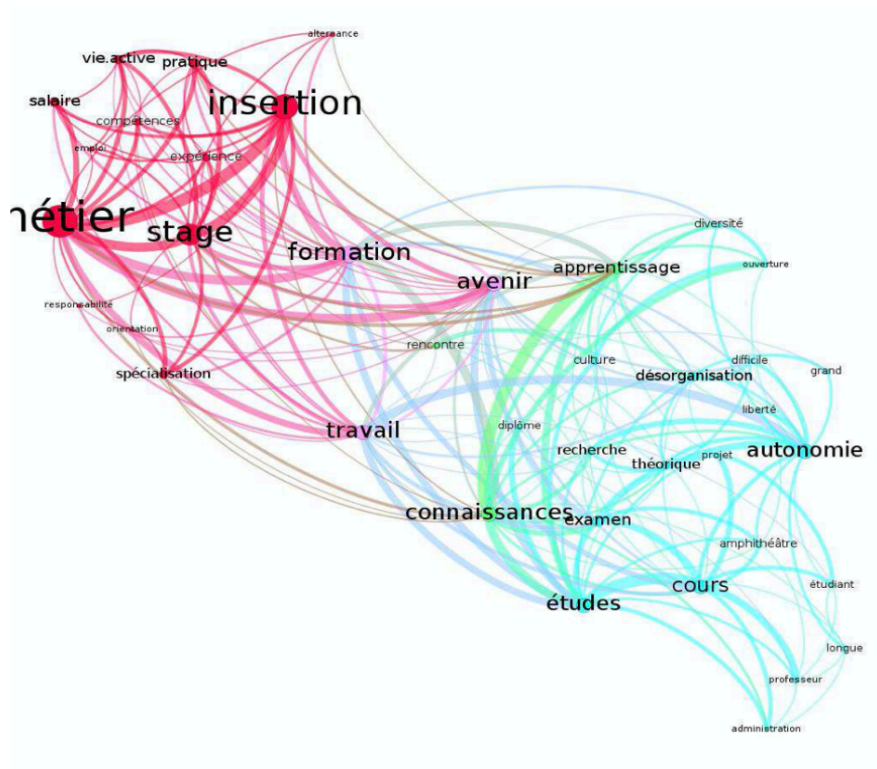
alternance
vie.active
pratique
salaire
insertion
compétences
emploi
expérience
nétier
stage
formation
diversité
avenir
apprentissage
ouverture
responsabilité
orientation
rencontre
culture
difficile
grand
spécialisation
désorganisation
liberté
travail
diplôme
recherche
théorique
projet
autonomie
connaissances
examen
amphithéâtre
cours
étudiant
études
longue
professeur
administration